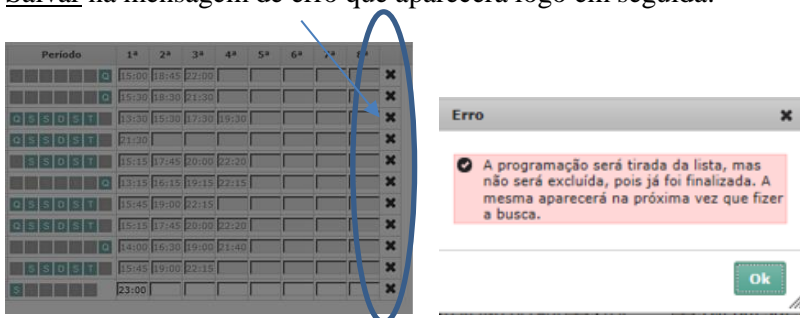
Salvar na mensagem de erro que aparecerá logo em seguida.

| Período | 1ª | 2ª | 3ª | 4ª | 5ª | 6ª | 7ª | 8ª | |
|---|---|---|---|---|---|---|---|---|---|
| Q | 15:00 | 18:45 | 22:00 | | | | | | ✖ |
| Q | 15:30 | 18:30 | 21:30 | | | | | | ✖ |
| Q S S D S T | 13:30 | 15:30 | 17:30 | 19:30 | | | | | ✖ |
| Q S S D S T | 21:30 | | | | | | | | ✖ |
| S S D S T | 15:15 | 17:45 | 20:00 | 22:20 | | | | | ✖ |
| Q | 13:15 | 16:15 | 19:15 | 22:15 | | | | | ✖ |
| Q S S D S T | 15:45 | 19:00 | 22:15 | | | | | | ✖ |
| Q S S D S T | 15:15 | 17:45 | 20:00 | 22:20 | | | | | ✖ |
| Q | 14:00 | 16:30 | 19:00 | 21:40 | | | | | ✖ |
| S S D S T | 15:45 | 19:00 | 22:15 | | | | | | ✖ |
| S | 23:00 | | | | | | | | ✖ |

Erro

A programação será tirada da lista, mas não será excluída, pois já foi finalizada. A mesma aparecerá na próxima vez que fizer a busca.

Ok